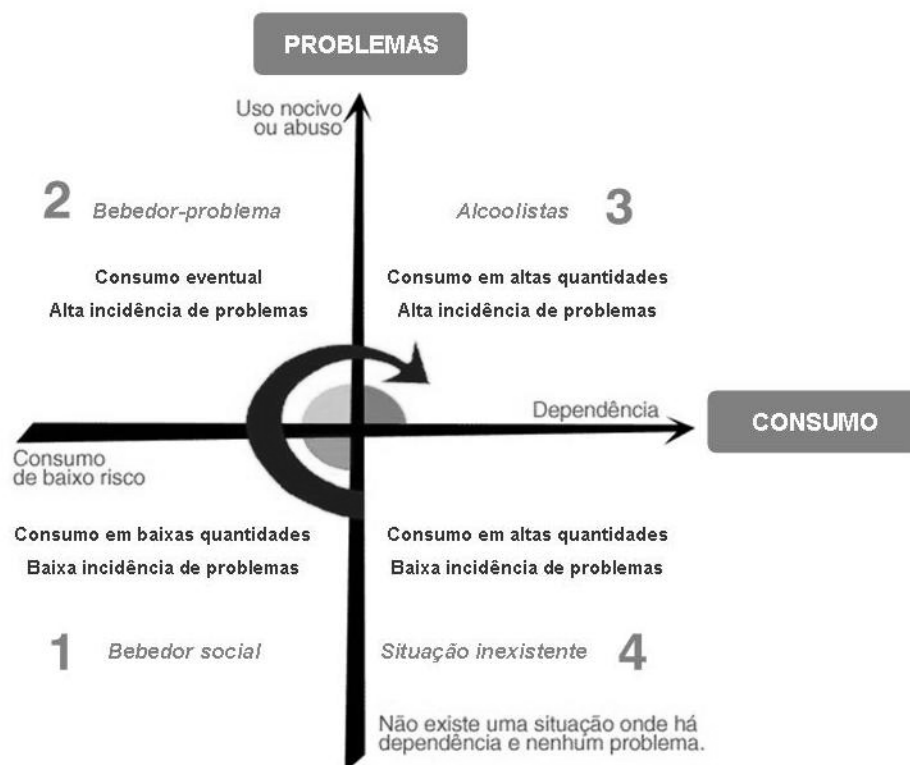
PROBLEMAS

Uso nocivo ou abuso

2 Bebedor-problema

Consumo eventual
Alta incidência de problemas

Alcoolistas 3

Consumo em altas quantidades
Alta incidência de problemas

Dependência

CONSUMO

Consumo de baixo risco

Consumo em baixas quantidades
Baixa incidência de problemas

Consumo em altas quantidades
Baixa incidência de problemas

1 Bebedor social

Situação inexistente 4

Não existe uma situação onde há dependência e nenhum problema.